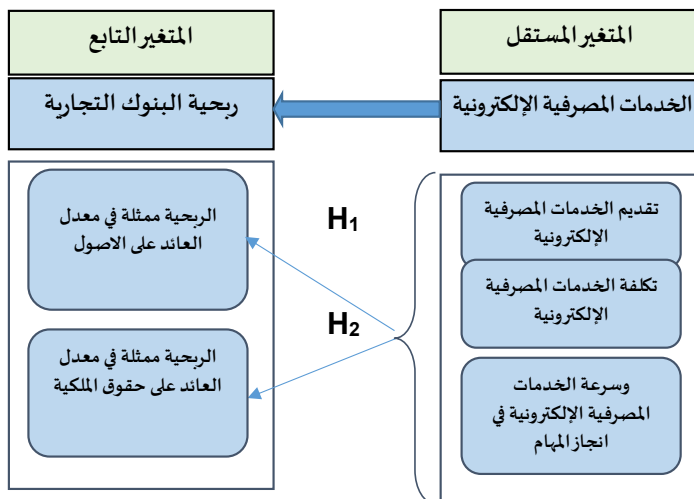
المتغير المستقل

المتغير التابع

الخدمات المصرفية الإلكترونية

ربحية البنوك التجارية

تقديم الخدمات المصرفية الإلكترونية

تكلفة الخدمات المصرفية الإلكترونية

وسرعة الخدمات المصرفية الإلكترونية في انجاز المهام

$H_1$

$H_2$

الربحية ممثلة في معدل العائد على الاصول

الربحية ممثلة في معدل العائد على حقوق الملكية